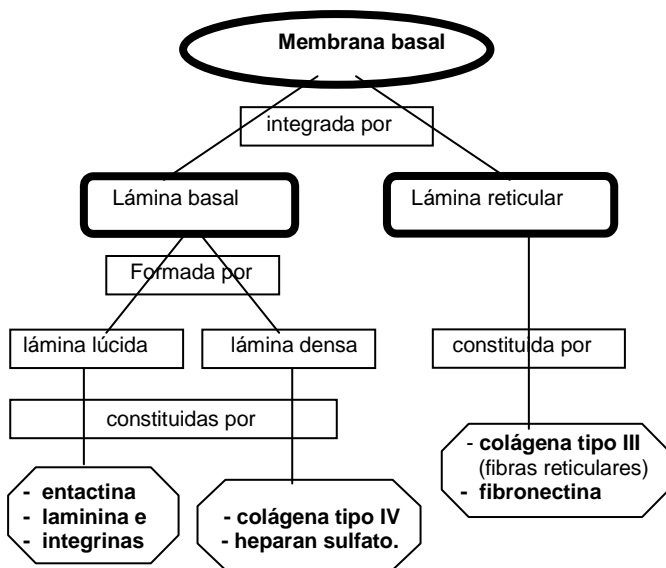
Membrana basal

integrada por

Lámina basal

Lámina reticular

Formada por

lámina lúcida

lámina densa

constituida por

constituidas por

- colágena tipo III (fibras reticulares)
- fibronectina

- entactina
- laminina e
- integrinas

- colágena tipo IV
- heparan sulfato.